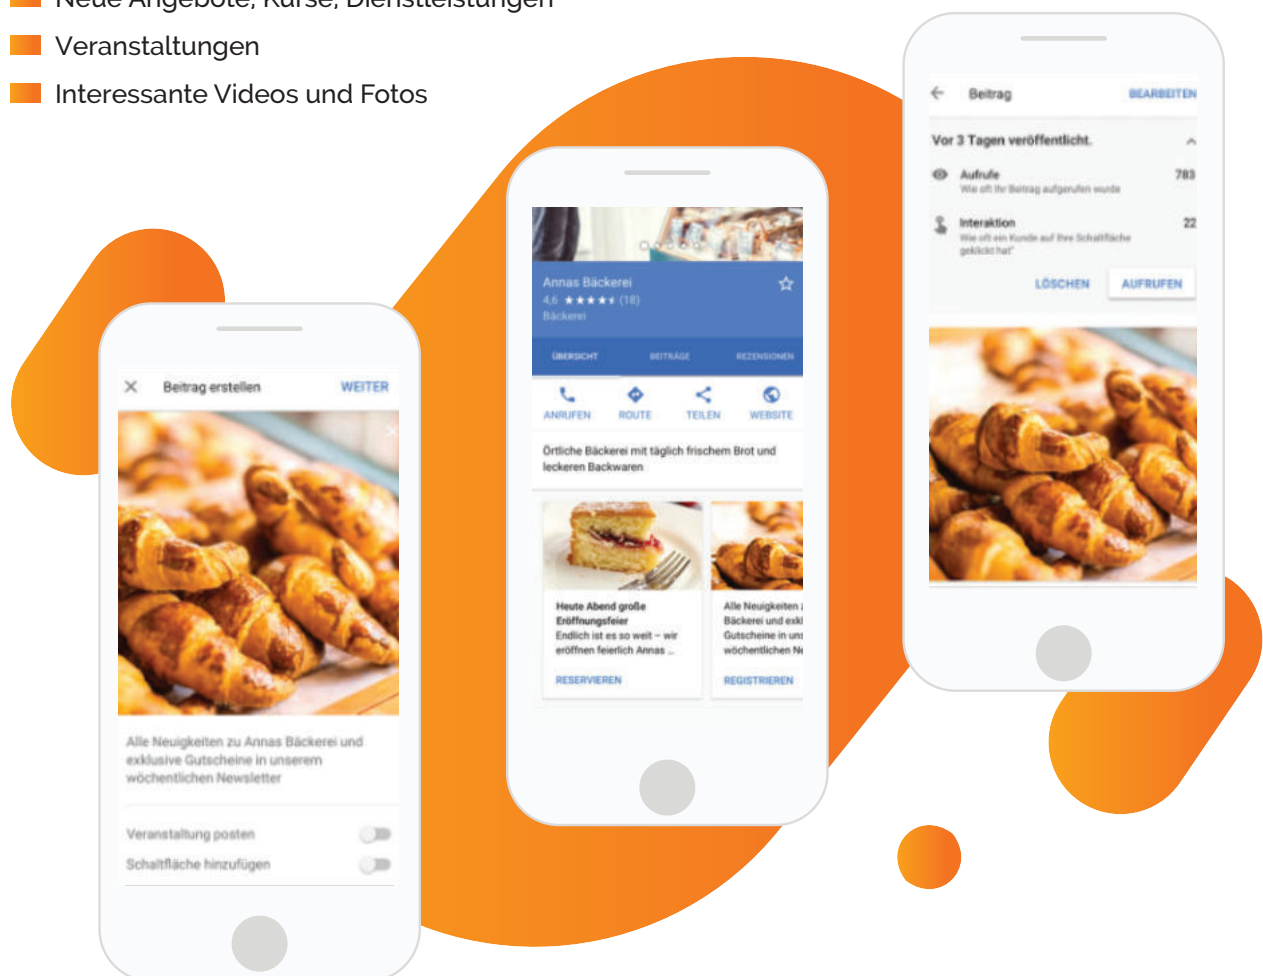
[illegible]
Veranstaltungen
Interessante Videos und Fotos

Beitrag
BEARBEITEN
Vor 3 Tagen veröffentlicht.
Aufrufe
Wie oft Ihr Beitrag aufgerufen wurde
783
Interaktion
Wie oft ein Kunde auf Ihre Schaltfläche geklickt hat
22
LÖSCHEN
AUFRUFEN

Annas Bäckerei
4,6 ★★★★★ (18)
Bäckerei
ÜBERSICHT
BEITRÄGE
REZENSIONEN
ANRUFEN
ROUTE
TEILEN
WEBSITE
Örtliche Bäckerei mit täglich frischem Brot und leckeren Backwaren
Heute Abend große Eröffnungsfeier
Endlich ist es so weit – wir eröffnen feierlich Annas ...
RESERVIEREN
Alle Neuigkeiten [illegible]
Bäckerei und exkl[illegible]
Gutscheine in uns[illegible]
wöchentlichen Ne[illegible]
REGISTRIEREN

Beitrag erstellen
WEITER
Alle Neuigkeiten zu Annas Bäckerei und exklusive Gutscheine in unserem wöchentlichen Newsletter
Veranstaltung posten
Schaltfläche hinzufügen